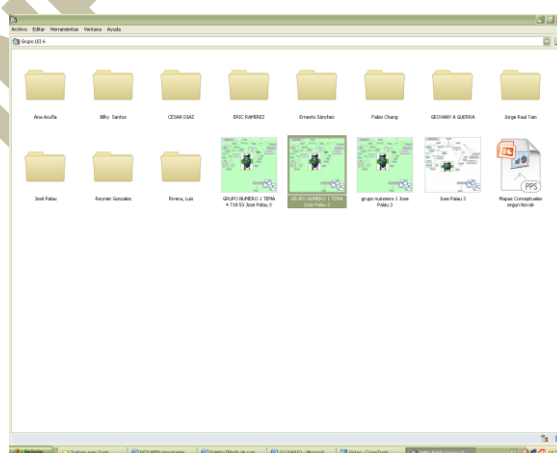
Archivo Editar Herramientas Ventana Ayuda

Grupo UD 6

Ana Acuña

Billy Santos

CESAR DIAZ

ERIC RAMIREZ

Ernesto Sánchez

Pablo Chang

GEOVANY A GUERRA

Jorge Raul Tuin

José Palau

Reymer Gonzalez

Rivera, Luis

GRUPO NUMERO 1 TEMA 4 719 53 Jose Palau 3

GRUPO NUMERO 1 TEMA Jose Palau 3

grupo numero 1 Jose Palau 3

Jose Palau 3

PPS

Mapas Conceptuales segun Novak

Inicio